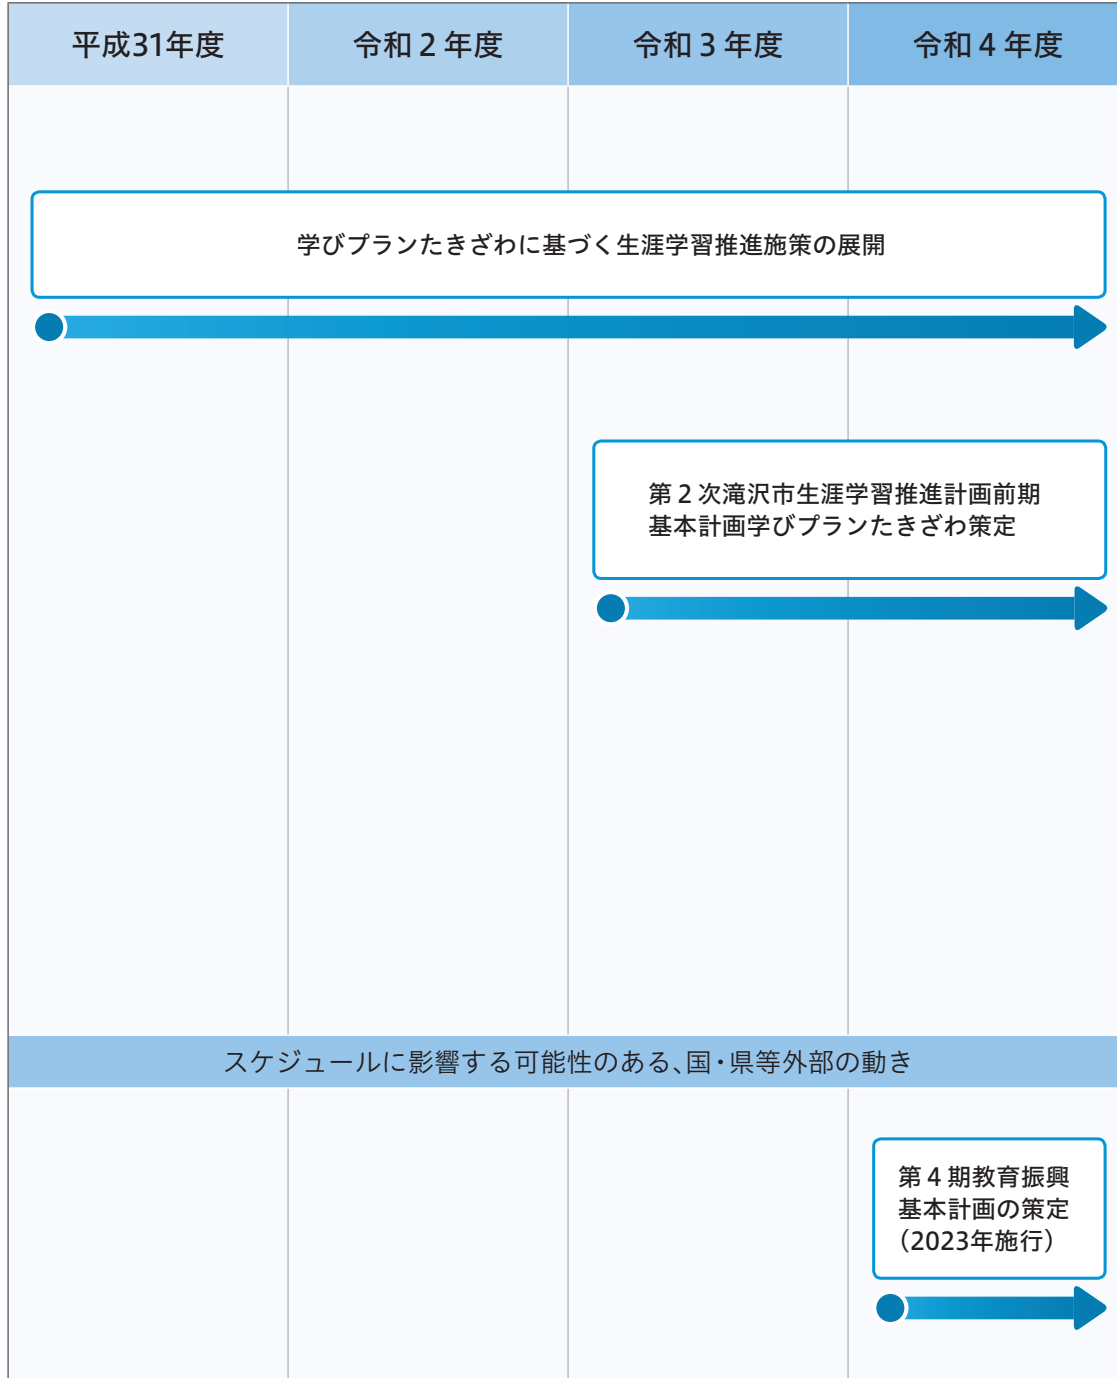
| 平成31年度 | 令和２年度 | 令和３年度 | 令和４年度 |
|---|---|---|---|

学びプランたきざわに基づく生涯学習推進施策の展開

第２次滝沢市生涯学習推進計画前期基本計画学びプランたきざわ策定

スケジュールに影響する可能性のある、国・県等外部の動き

第４期教育振興基本計画の策定（2023年施行）